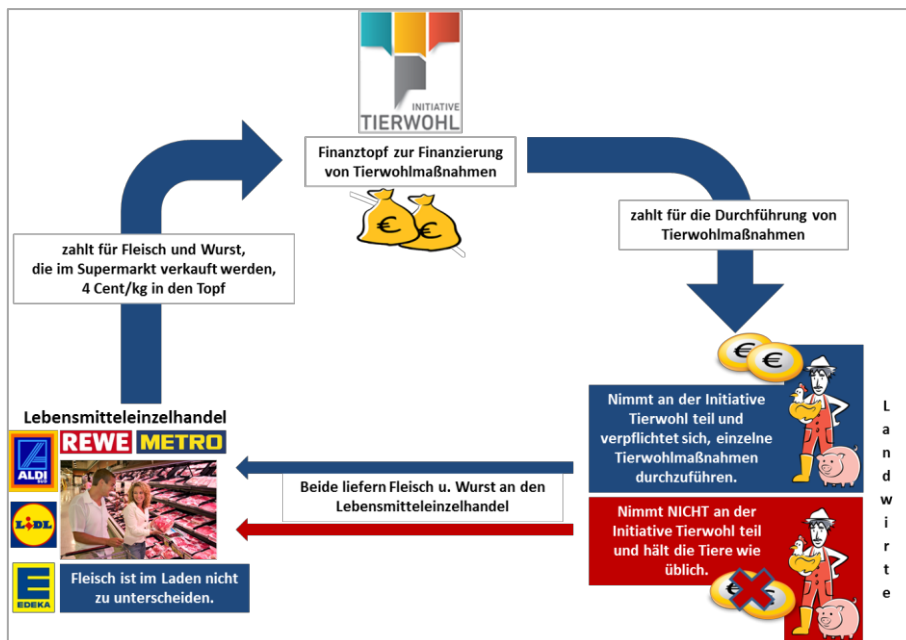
INITIATIVE
TIERWOHL

Finanztopf zur Finanzierung von Tierwohlmaßnahmen

zahlt für die Durchführung von Tierwohlmaßnahmen

zahlt für Fleisch und Wurst, die im Supermarkt verkauft werden, 4 Cent/kg in den Topf

Lebensmitteleinzelhandel

ALDI

REWE

METRO

LIDL

EDEKA

Fleisch ist im Laden nicht zu unterscheiden.

Beide liefern Fleisch u. Wurst an den Lebensmitteleinzelhandel

Nimmt an der Initiative Tierwohl teil und verpflichtet sich, einzelne Tierwohlmaßnahmen durchzuführen.

Nimmt NICHT an der Initiative Tierwohl teil und hält die Tiere wie üblich.

Landwirte